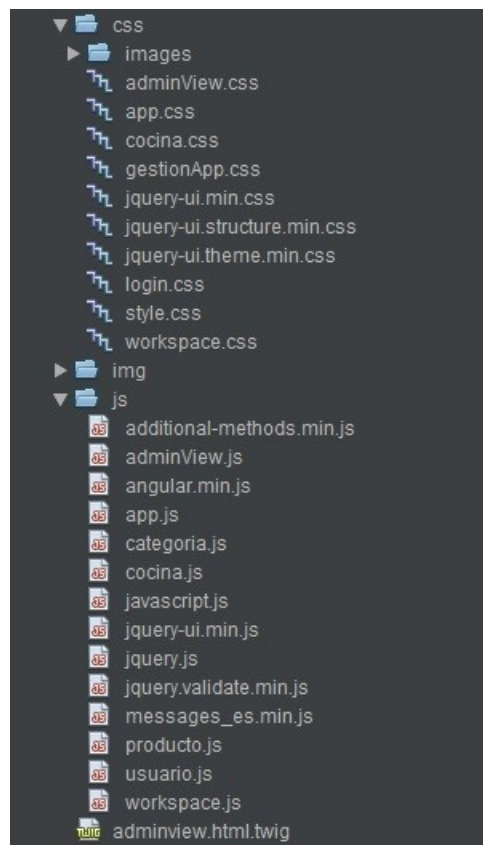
css
images
adminView.css
app.css
cocina.css
gestionApp.css
jquery-ui.min.css
jquery-ui.structure.min.css
jquery-ui.theme.min.css
login.css
style.css
workspace.css
img
js
additional-methods.min.js
adminView.js
angular.min.js
app.js
categoria.js
cocina.js
javascript.js
jquery-ui.min.js
jquery.js
jquery.validate.min.js
messages_es.min.js
producto.js
usuario.js
workspace.js
adminview.html.twig